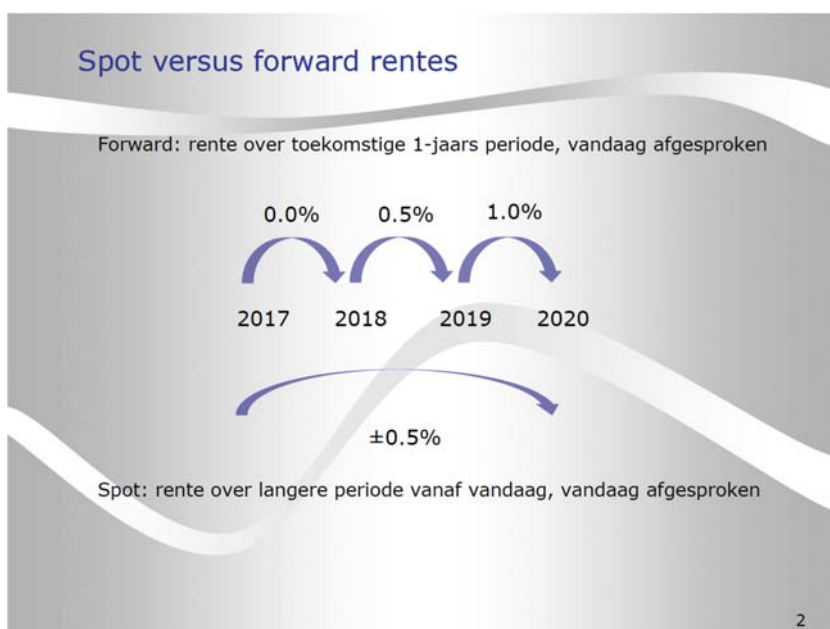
Spot versus forward rentes

Forward: rente over toekomstige 1-jaars periode, vandaag afgesproken

0.0%
0.5%
1.0%

2017
2018
2019
2020

±0.5%

Spot: rente over langere periode vanaf vandaag, vandaag afgesproken

2